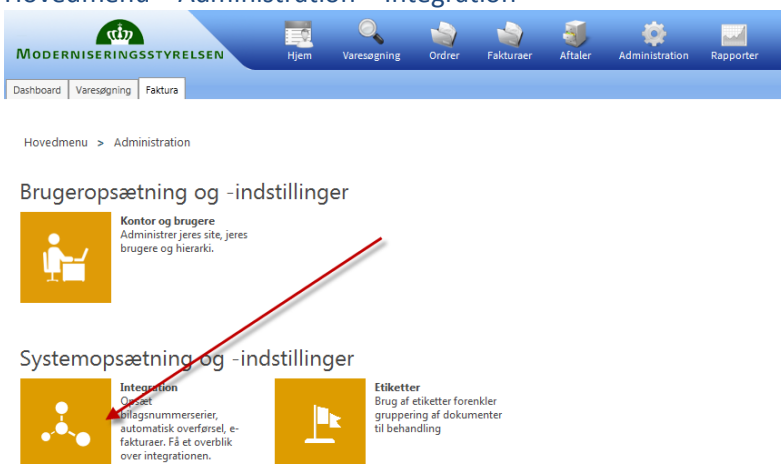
Hovedmenu – Administration – Integration

MODERNISERINGSSTYRELSEN

Hjem
Varesøgning
Ordrer
Fakturaer
Aftaler
Administration
Rapporter

Dashboard
Varesøgning
Faktura

Hovedmenu > Administration

Brugeropsætning og -indstillinger

Kontor og brugere
Administrer jeres site, jeres brugere og hierarki.

Systemopsætning og -indstillinger

Integration
Opsæt bilagsnummerserier, automatisk overførsel, e-fakturaer. Få et overblik over integrationen.

Etiketter
Brug af etiketter forenkler gruppering af dokumenter til behandling